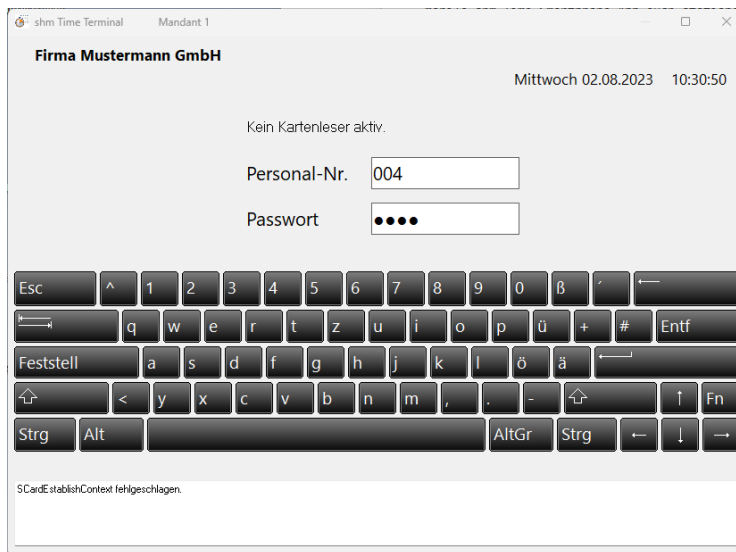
shm Time Terminal Mandant 1

Firma Mustermann GmbH

Mittwoch 02.08.2023 10:30:50

Kein Kartenleser aktiv.

Personal-Nr. 004

Passwort ●●●●

Esc ^ 1 2 3 4 5 6 7 8 9 0 ß ´ ⟵
⟼ q w e r t z u i o p ü + # Entf
Feststell a s d f g h j k l ö ä ↵
⇧ < y x c v b n m , . - ⇧ ↑ Fn
Strg Alt AltGr Strg ← ↓ →

SCardEstablishContext fehlgeschlagen.